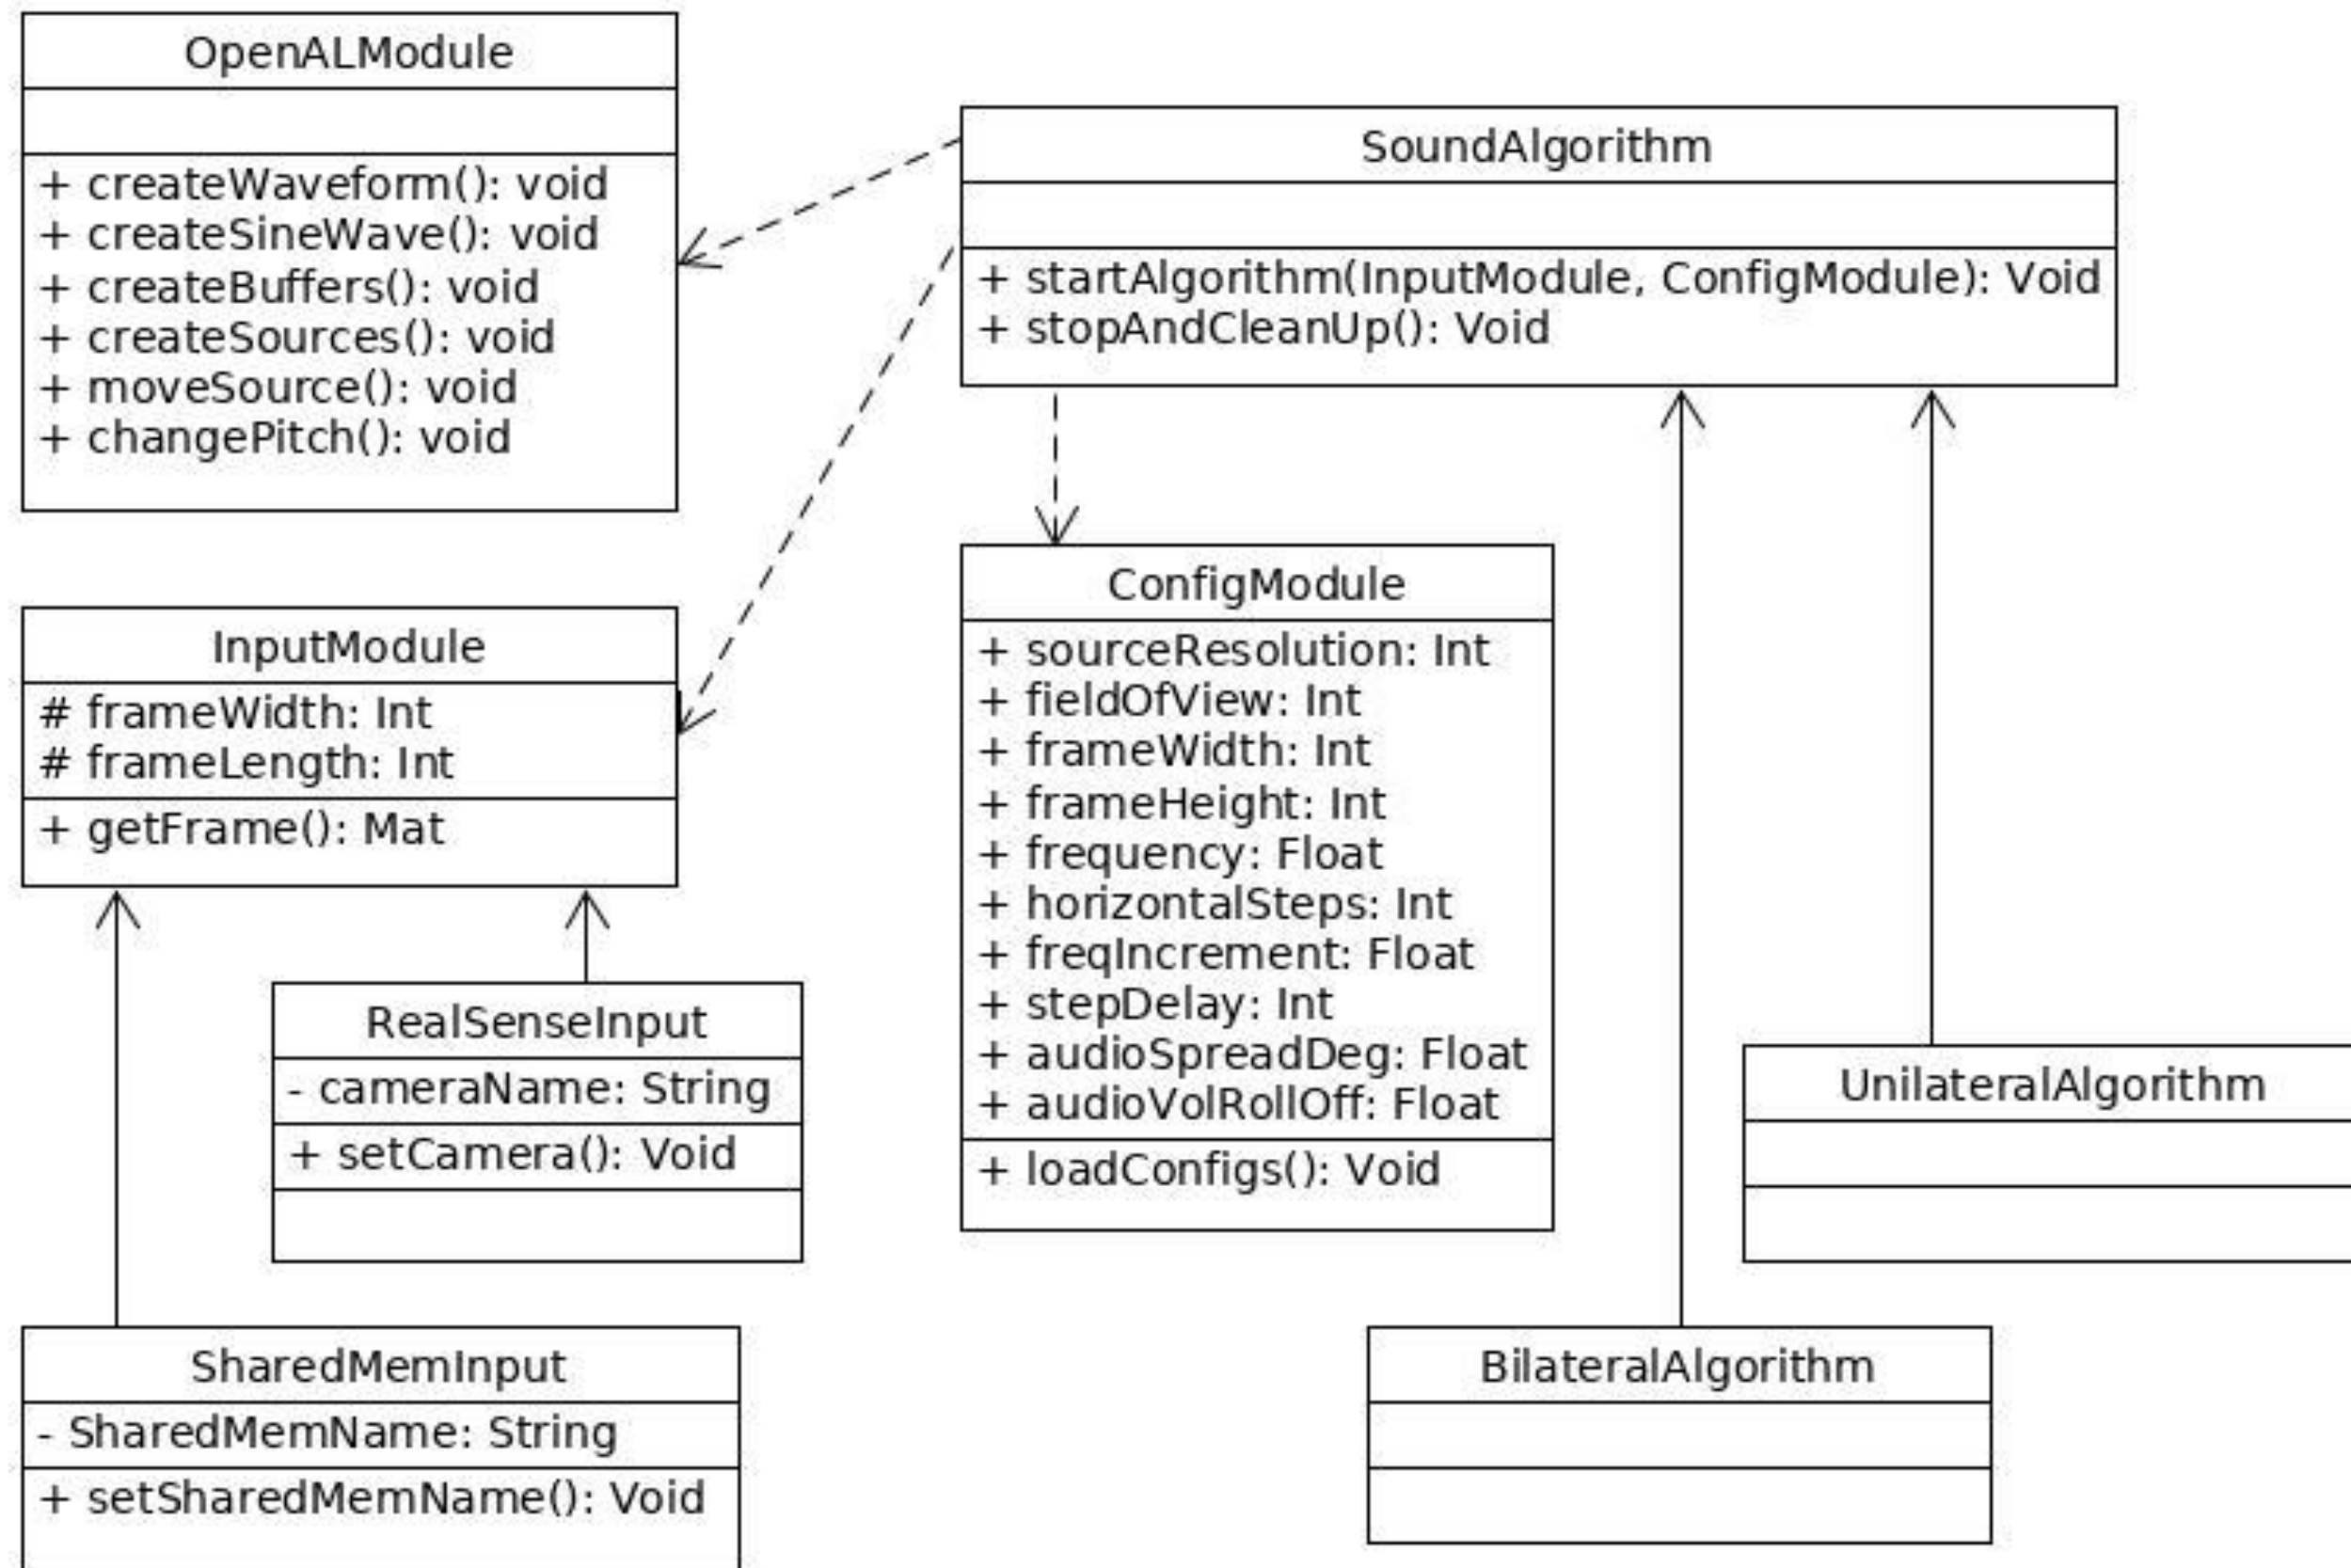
OpenALModule

+ createWaveform(): void
+ createSineWave(): void
+ createBuffers(): void
+ createSources(): void
+ moveSource(): void
+ changePitch(): void

SoundAlgorithm

+ startAlgorithm(InputModule, ConfigModule): Void
+ stopAndCleanUp(): Void

InputModule
# frameWidth: Int
# frameLength: Int
+ getFrame(): Mat

ConfigModule
+ sourceResolution: Int
+ fieldOfView: Int
+ frameWidth: Int
+ frameHeight: Int
+ frequency: Float
+ horizontalSteps: Int
+ freqIncrement: Float
+ stepDelay: Int
+ audioSpreadDeg: Float
+ audioVolRollOff: Float
+ loadConfigs(): Void

RealSenseInput
- cameraName: String
+ setCamera(): Void

UnilateralAlgorithm

SharedMemInput
- SharedMemName: String
+ setSharedMemName(): Void

BilateralAlgorithm